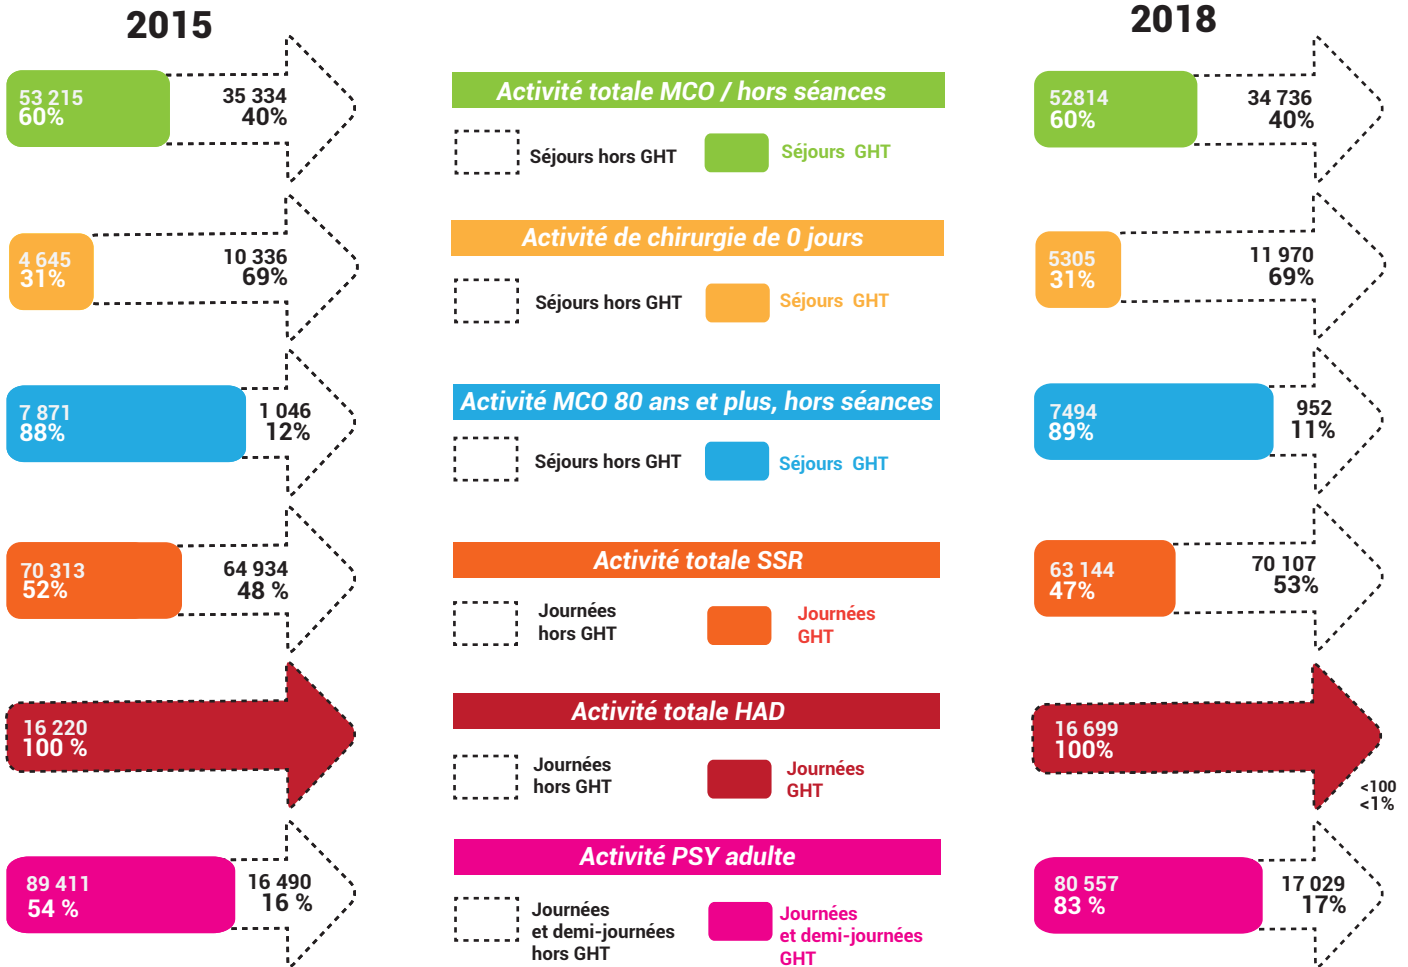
2015

2018

53 215
60%

35 334
40%

Activité totale MCO / hors séances

Séjours hors GHT

Séjours GHT

52814
60%

34 736
40%

4 645
31%

10 336
69%

Activité de chirurgie de 0 jours

Séjours hors GHT

Séjours GHT

5305
31%

11 970
69%

7 871
88%

1 046
12%

Activité MCO 80 ans et plus, hors séances

Séjours hors GHT

Séjours GHT

7494
89%

952
11%

70 313
52%

64 934
48 %

Activité totale SSR

Journées hors GHT

Journées GHT

63 144
47%

70 107
53%

16 220
100 %

Activité totale HAD

Journées hors GHT

Journées GHT

16 699
100%

<100
<1%

89 411
54 %

16 490
16 %

Activité PSY adulte

Journées et demi-journées hors GHT

Journées et demi-journées GHT

80 557
83 %

17 029
17%